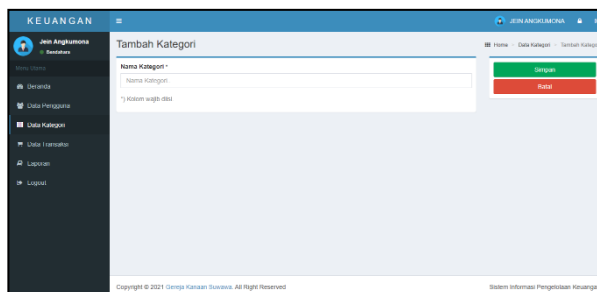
KEUANGAN

JEIN ANGKUMONA

Jein Angkumona
Bendahara

Menu Utama

Beranda

Data Pengguna

Data Kategori

Data Transaksi

Laporan

Logout

Tambah Kategori

Home > Data Kategori > Tambah Katego

Nama Kategori *

Nama Kategori

*) Kolom wajib diisi

Simpan

Batal

Copyright © 2021 Gereja Kanaan Suwawa. All Right Reserved

Sistem Informasi Pengelolaan Keuanga